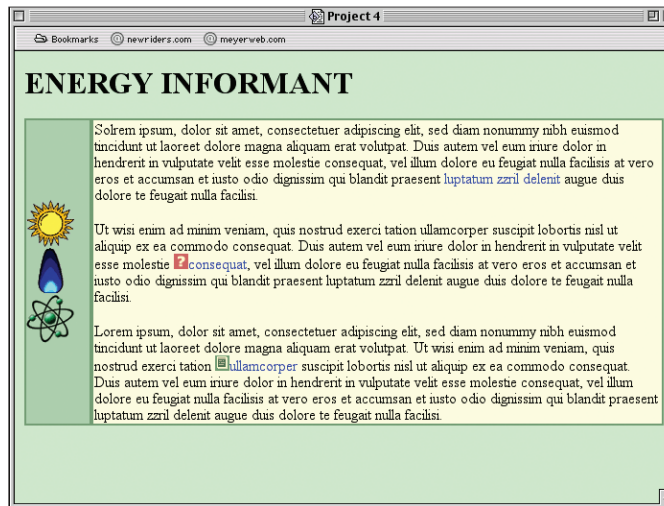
Project 4

Bookmarks newriders.com meyerweb.com

ENERGY INFORMANT

Solrem ipsum, dolor sit amet, consectetuer adipiscing elit, sed diam nonummy nibh euismod tincidunt ut laoreet dolore magna aliquam erat volutpat. Duis autem vel eum iriure dolor in hendrerit in vulputate velit esse molestie consequat, vel illum dolore eu feugiat nulla facilisis at vero eros et accumsan et iusto odio dignissim qui blandit praesent luptatum zzril delenit augue duis dolore te feugait nulla facilisi.

Ut wisi enim ad minim veniam, quis nostrud exerci tation ullamcorper suscipit lobortis nisl ut aliquip ex ea commodo consequat. Duis autem vel eum iriure dolor in hendrerit in vulputate velit esse molestie consequat, vel illum dolore eu feugiat nulla facilisis at vero eros et accumsan et iusto odio dignissim qui blandit praesent luptatum zzril delenit augue duis dolore te feugait nulla facilisi.

Lorem ipsum, dolor sit amet, consectetuer adipiscing elit, sed diam nonummy nibh euismod tincidunt ut laoreet dolore magna aliquam erat volutpat. Ut wisi enim ad minim veniam, quis nostrud exerci tation ullamcorper suscipit lobortis nisl ut aliquip ex ea commodo consequat. Duis autem vel eum iriure dolor in hendrerit in vulputate velit esse molestie consequat, vel illum dolore eu feugiat nulla facilisis at vero eros et accumsan et iusto odio dignissim qui blandit praesent luptatum zzril delenit augue duis dolore te feugait nulla facilisi.